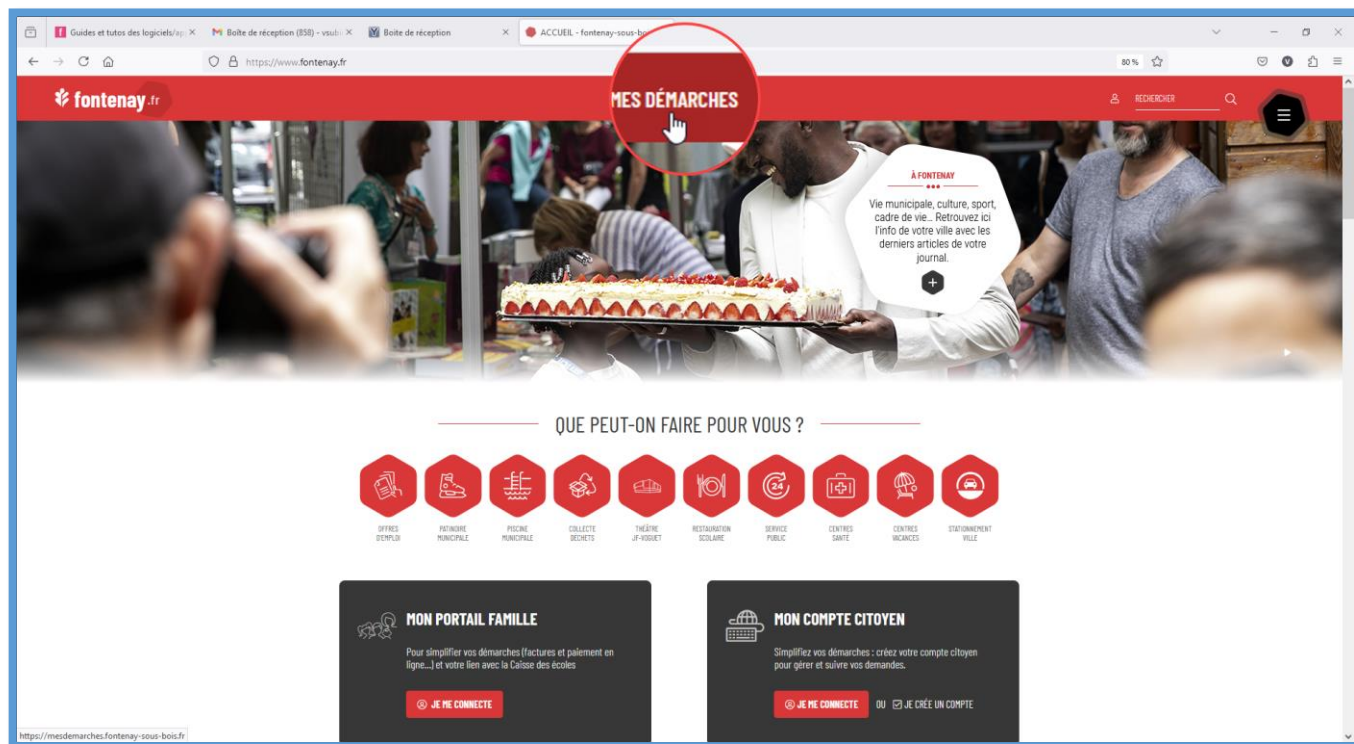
Guides et tutos des logiciels/ap ×
Boîte de réception (858) - vsub ×
Boite de réception ×
ACCUEIL - fontenay-sous-bo

https://www.fontenay.fr
80 %

fontenay.fr
MES DÉMARCHES
RECHERCHER

À FONTENAY
Vie municipale, culture, sport, cadre de vie… Retrouvez ici l'info de votre ville avec les derniers articles de votre journal.

QUE PEUT-ON FAIRE POUR VOUS ?

OFFRES D'EMPLOI
PATINOIRE MUNICIPALE
PISCINE MUNICIPALE
COLLECTE DÉCHETS
THÉÂTRE JF-VOGUET
RESTAURATION SCOLAIRE
SERVICE PUBLIC
CENTRES SANTÉ
CENTRES VACANCES
STATIONNEMENT VILLE

MON PORTAIL FAMILLE
Pour simplifier vos démarches (factures et paiement en ligne…) et votre lien avec la Caisse des écoles
JE ME CONNECTE

MON COMPTE CITOYEN
Simplifiez vos démarches : créez votre compte citoyen pour gérer et suivre vos demandes.
JE ME CONNECTE OU JE CRÉE UN COMPTE

https://mesdemarches.fontenay-sous-bois.fr